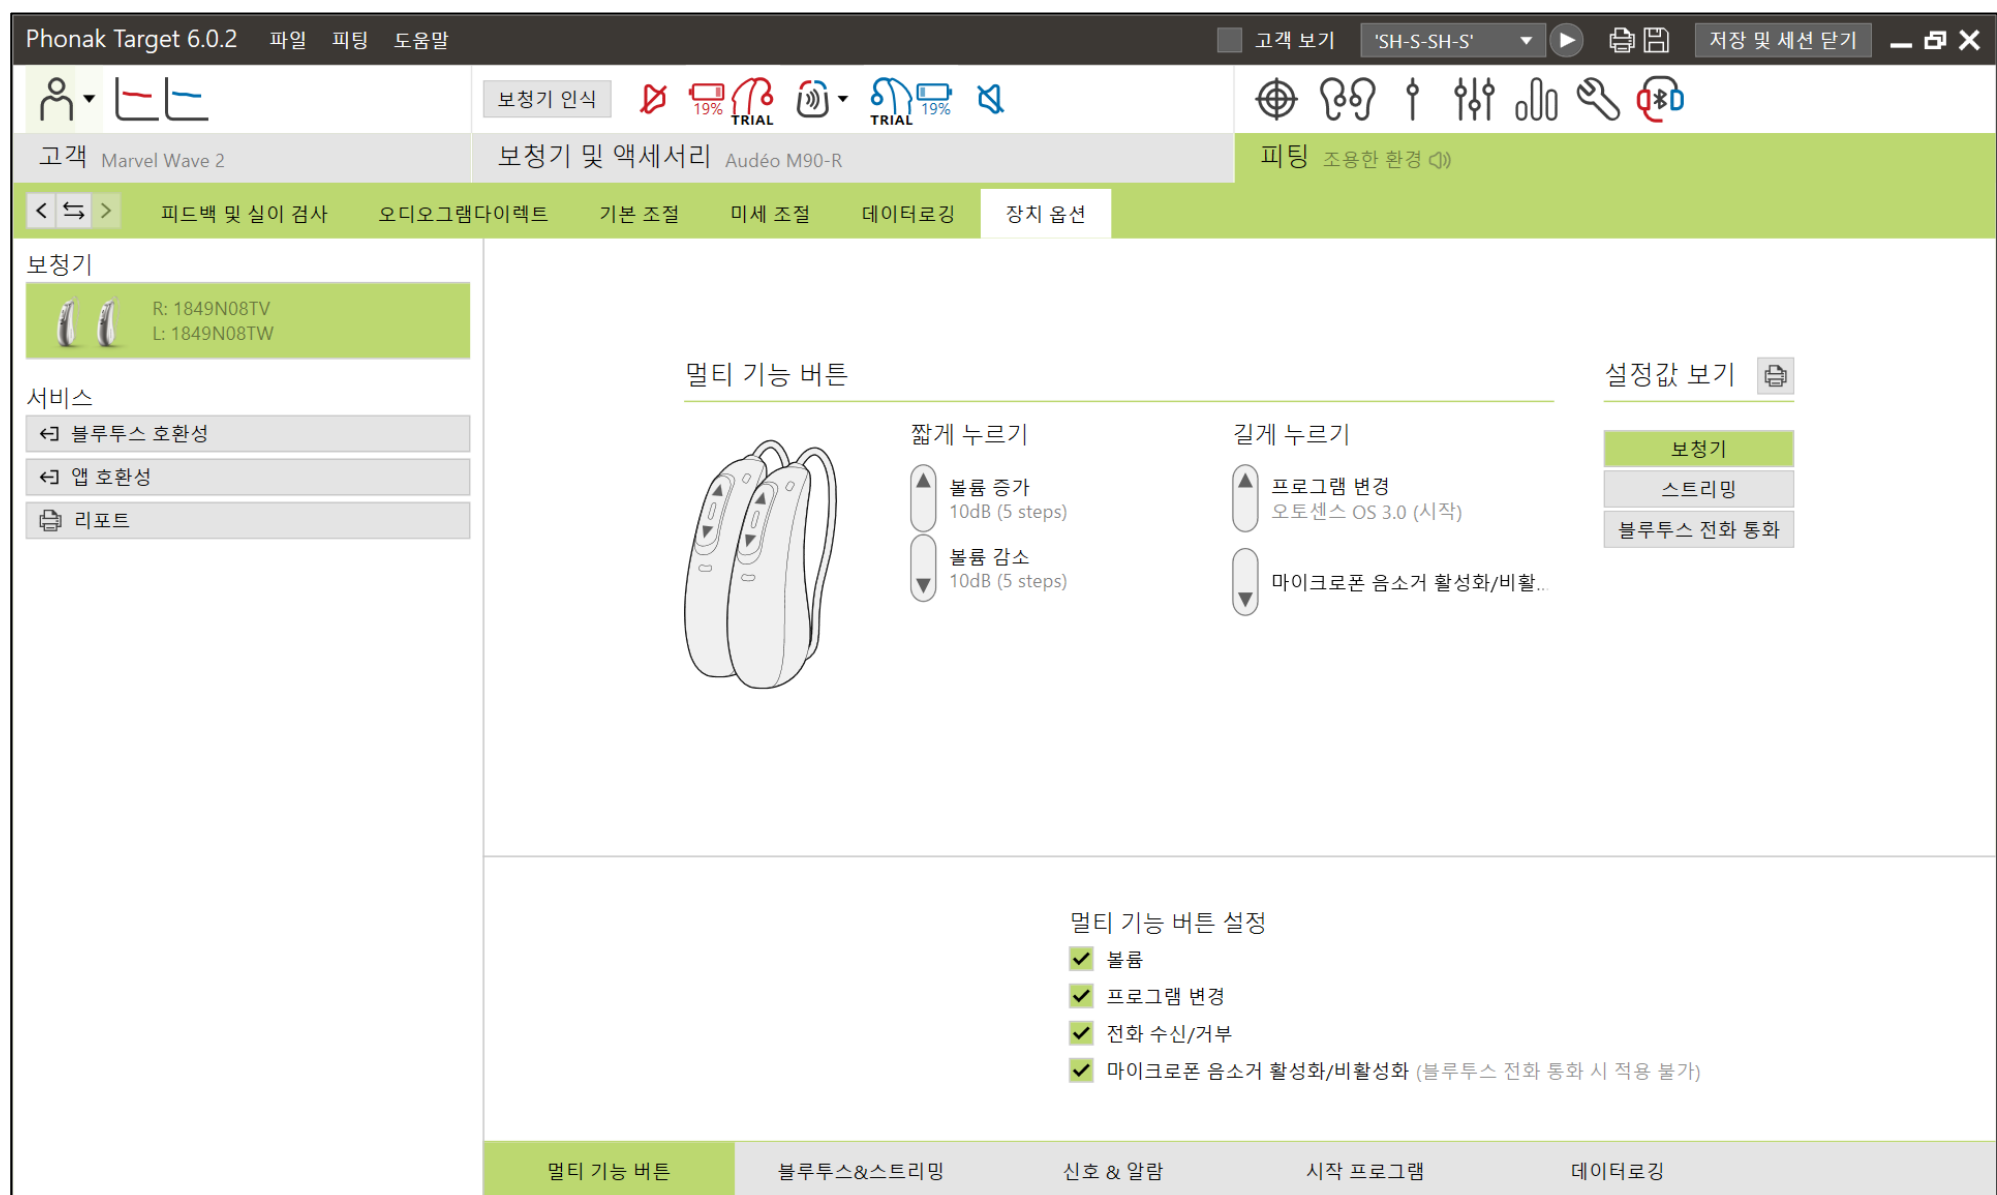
Phonak Target 6.0.2 파일 피팅 도움말

고객 보기 'SH-S-SH-S' 저장 및 세션 닫기

보청기 인식 19% TRIAL TRIAL 19%

고객 Marvel Wave 2

보청기 및 액세서리 Audéo M90-R

피팅 조용한 환경

피드백 및 실이 검사 오디오그램다이렉트 기본 조절 미세 조절 데이터로깅 장치 옵션

보청기

R: 1849N08TV
L: 1849N08TW

서비스

블루투스 호환성

앱 호환성

리포트

멀티 기능 버튼

설정값 보기

짧게 누르기

볼륨 증가
10dB (5 steps)

볼륨 감소
10dB (5 steps)

길게 누르기

프로그램 변경
오토센스 OS 3.0 (시작)

마이크로폰 음소거 활성화/비활..

보청기

스트리밍

블루투스 전화 통화

멀티 기능 버튼 설정

볼륨

프로그램 변경

전화 수신/거부

마이크로폰 음소거 활성화/비활성화 (블루투스 전화 통화 시 적용 불가)

멀티 기능 버튼 블루투스&스트리밍 신호 & 알람 시작 프로그램 데이터로깅